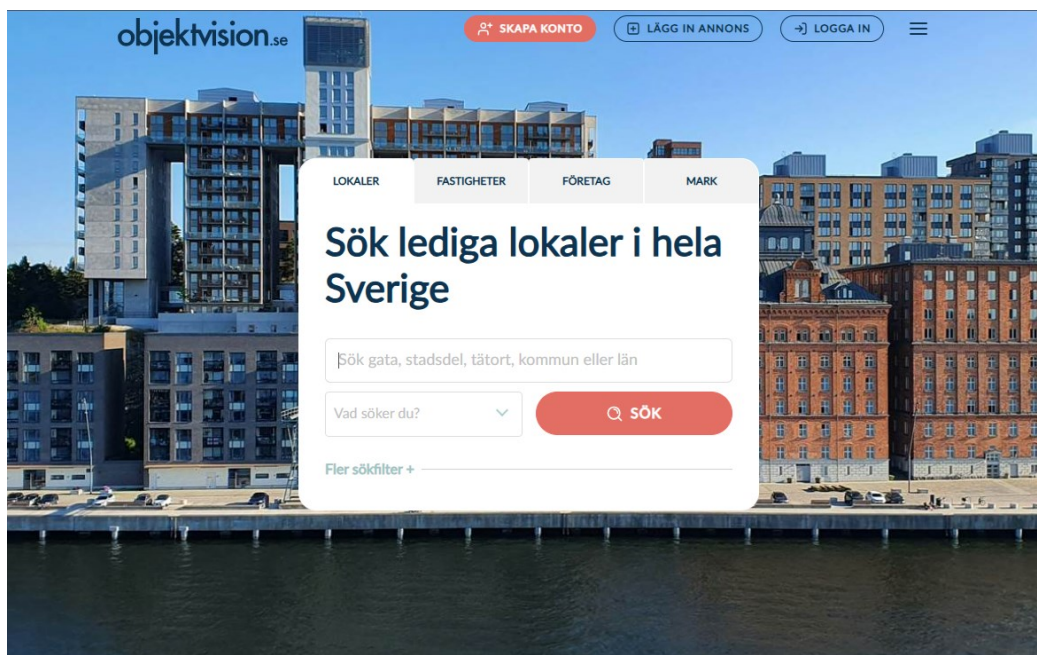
objektvision.se

SKAPA KONTO

LÄGG IN ANNONS

LOGGA IN

LOKALER

FASTIGHETER

FÖRETAG

MARK

Sök lediga lokaler i hela Sverige

Sök gata, stadsdel, tätort, kommun eller län

Vad söker du?

SÖK

Fler sökfilter +